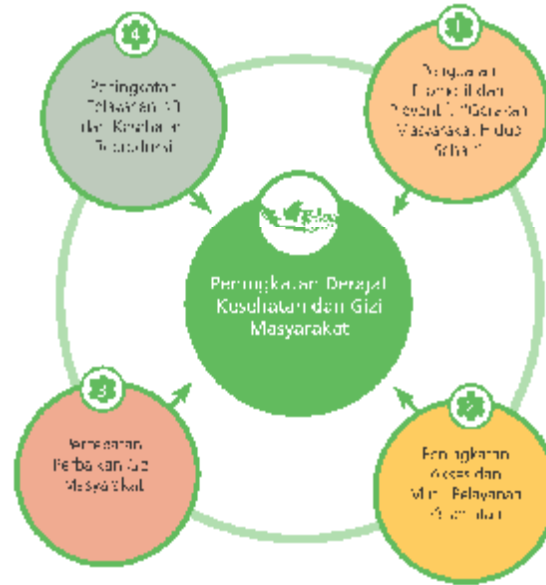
4

Peningkatan Ketahanan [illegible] dan Kesehatan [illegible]

1

Penguatan Promotif dan Preventif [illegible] Masyarakat Hidup Sehat

Peningkatan Derajat Kesehatan dan Gizi Masyarakat

3

Percepatan Perbaikan Gizi Masyarakat

2

Peningkatan Akses dan Mutu Pelayanan Kesehatan